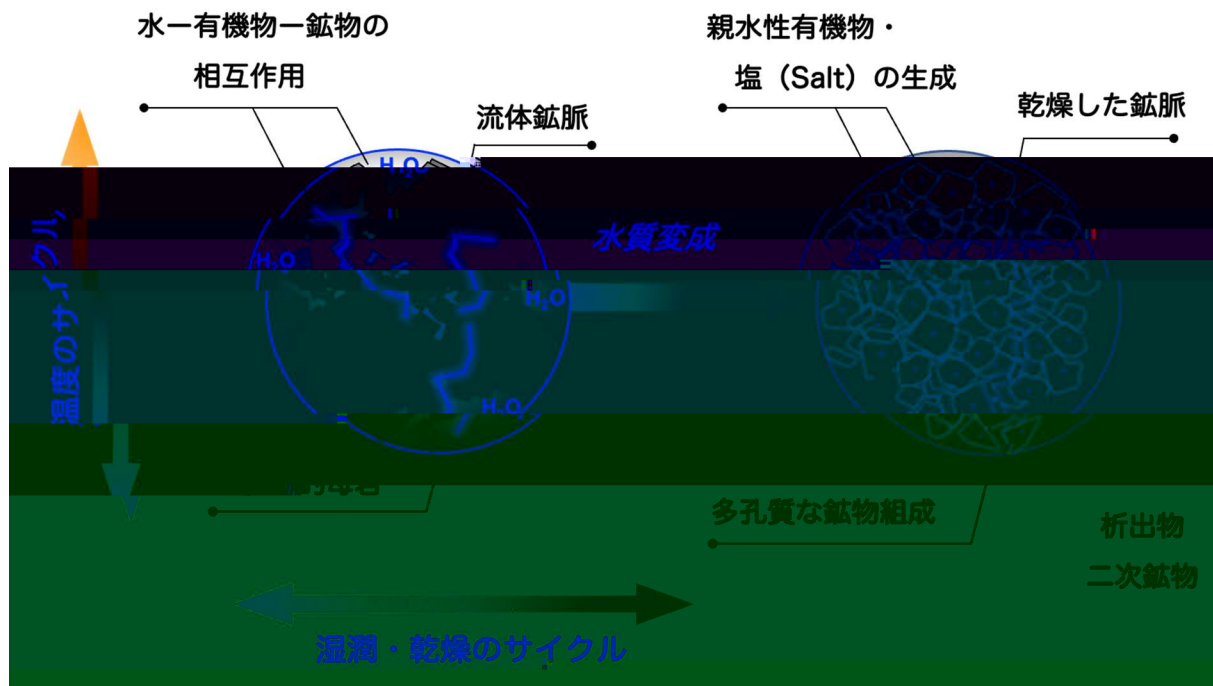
水ー有機物ー鉱物の
相互作用

流体鉱脈

親水性有機物・
塩（Salt）の生成

乾燥した鉱脈

温度のサイクル

$H_2O$

$H_2O$

$H_2O$

$H_2O$

水質変成

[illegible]母岩

多孔質な鉱物組成

析出物
二次鉱物

湿潤・乾燥のサイクル